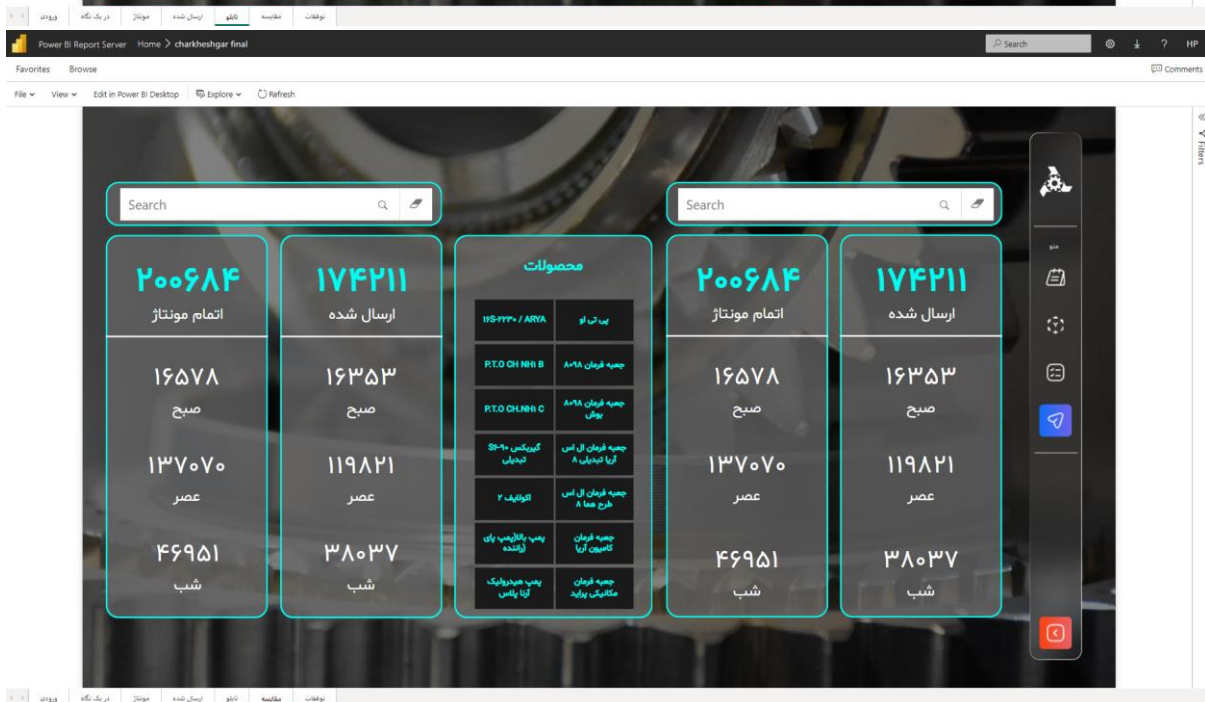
ورودی | در یک نگاه | مونتاژ | ارسال شده | تابلو | مقایسه | توقفات

Power BI Report Server Home > charkheshgar final

Search ⚙ ⭳ ? HP

Favorites Browse

Comments

File View Edit in Power BI Desktop Explore Refresh

Filters

Search

Search

۲۰۰۶۸۴
اتمام مونتاژ

۱۷۴۲۱۱
ارسال شده

محصولات

| پی تی او | ۱۹S-۲۲۳۰ / ARYA |
|---|---|
| جعبه فرمان ۸۰۹۸ | P.T.O CH NHI B |
| جعبه فرمان ۸۰۹۸ بوش | P.T.O CH.NHI C |
| جعبه فرمان ال اس آریا تیدیلی A | گیربکس ۹۰-SI تیدیلی |
| جعبه فرمان ال اس طرح هما A | اکوتایپ ۲ |
| جعبه فرمان کامیون آریا | پمپ بالابمپ پای رانده |
| جعبه فرمان مکانیکی پراید | پمپ هیدرولیک آرنا پلاس |

۲۰۰۶۸۴
اتمام مونتاژ

۱۷۴۲۱۱
ارسال شده

۱۶۵۷۸
صبح

۱۶۳۵۳
صبح

۱۶۵۷۸
صبح

۱۶۳۵۳
صبح

۱۳۷۰۷۰
عصر

۱۱۹۸۲۱
عصر

۱۳۷۰۷۰
عصر

۱۱۹۸۲۱
عصر

۴۶۹۵۱
شب

۳۸۰۳۷
شب

۴۶۹۵۱
شب

۳۸۰۳۷
شب

منو

ورودی | در یک نگاه | مونتاژ | ارسال شده | تابلو | مقایسه | توقفات